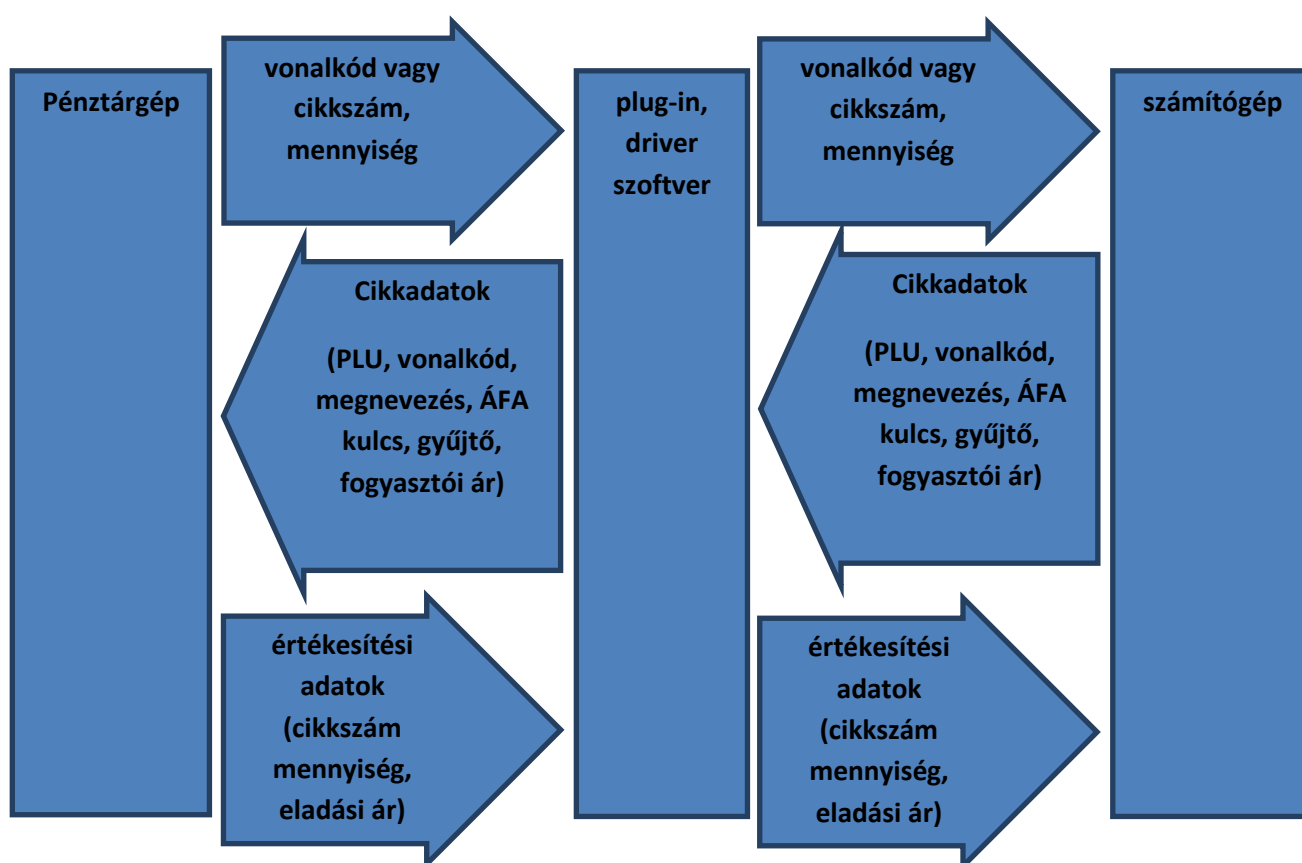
Pénztárgép

vonalkód vagy cikkszám, mennyiség

Cikkadatok

(PLU, vonalkód, megnevezés, ÁFA kulcs, gyűjtő, fogyasztói ár)

értékesítési adatok (cikkszám mennyiség, eladási ár)

plug-in, driver szoftver

vonalkód vagy cikkszám, mennyiség

Cikkadatok

(PLU, vonalkód, megnevezés, ÁFA kulcs, gyűjtő, fogyasztói ár)

értékesítési adatok (cikkszám mennyiség, eladási ár)

számítógép